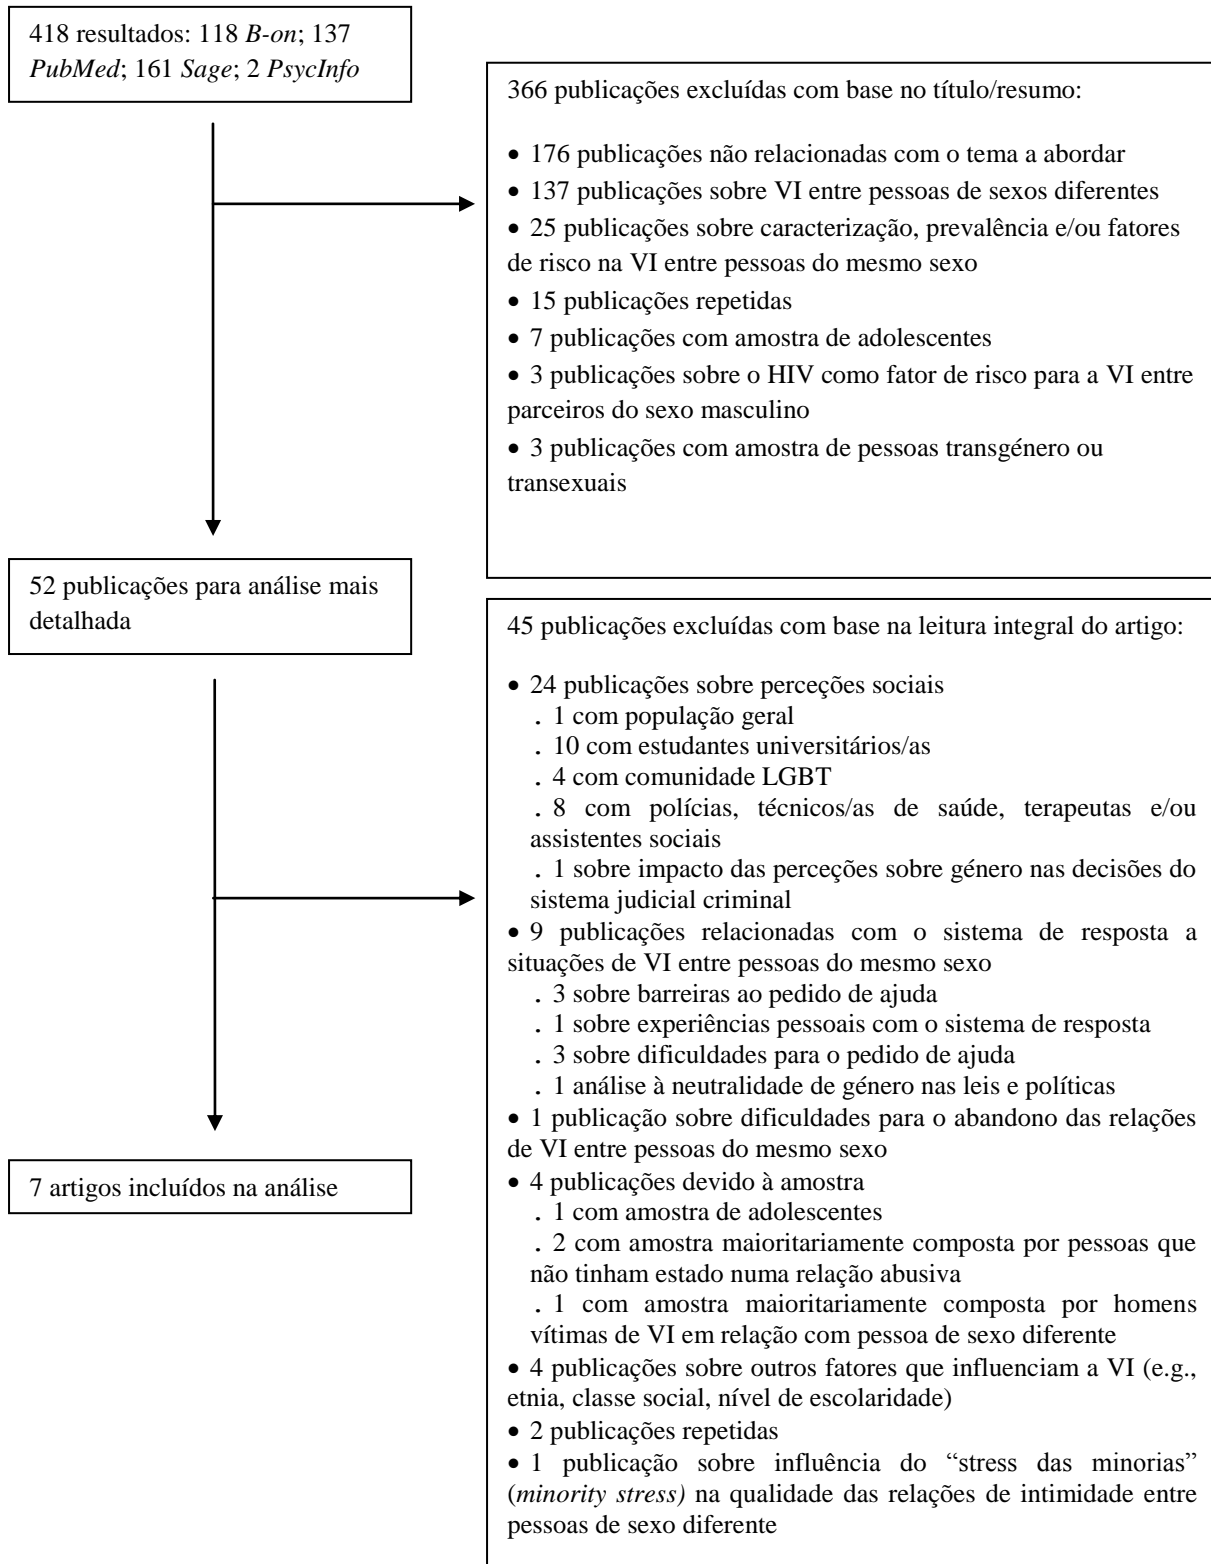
418 resultados: 118 B-on; 137 PubMed; 161 Sage; 2 PsycInfo

366 publicações excluídas com base no título/resumo:

• 176 publicações não relacionadas com o tema a abordar
• 137 publicações sobre VI entre pessoas de sexos diferentes
• 25 publicações sobre caracterização, prevalência e/ou fatores de risco na VI entre pessoas do mesmo sexo
• 15 publicações repetidas
• 7 publicações com amostra de adolescentes
• 3 publicações sobre o HIV como fator de risco para a VI entre parceiros do sexo masculino
• 3 publicações com amostra de pessoas transgénero ou transexuais

52 publicações para análise mais detalhada

45 publicações excluídas com base na leitura integral do artigo:

• 24 publicações sobre perceções sociais
. 1 com população geral
. 10 com estudantes universitários/as
. 4 com comunidade LGBT
. 8 com polícias, técnicos/as de saúde, terapeutas e/ou assistentes sociais
. 1 sobre impacto das perceções sobre género nas decisões do sistema judicial criminal
• 9 publicações relacionadas com o sistema de resposta a situações de VI entre pessoas do mesmo sexo
. 3 sobre barreiras ao pedido de ajuda
. 1 sobre experiências pessoais com o sistema de resposta
. 3 sobre dificuldades para o pedido de ajuda
. 1 análise à neutralidade de género nas leis e políticas
• 1 publicação sobre dificuldades para o abandono das relações de VI entre pessoas do mesmo sexo
• 4 publicações devido à amostra
. 1 com amostra de adolescentes
. 2 com amostra maioritariamente composta por pessoas que não tinham estado numa relação abusiva
. 1 com amostra maioritariamente composta por homens vítimas de VI em relação com pessoa de sexo diferente
• 4 publicações sobre outros fatores que influenciam a VI (e.g., etnia, classe social, nível de escolaridade)
• 2 publicações repetidas
• 1 publicação sobre influência do "stress das minorias" (minority stress) na qualidade das relações de intimidade entre pessoas de sexo diferente

7 artigos incluídos na análise